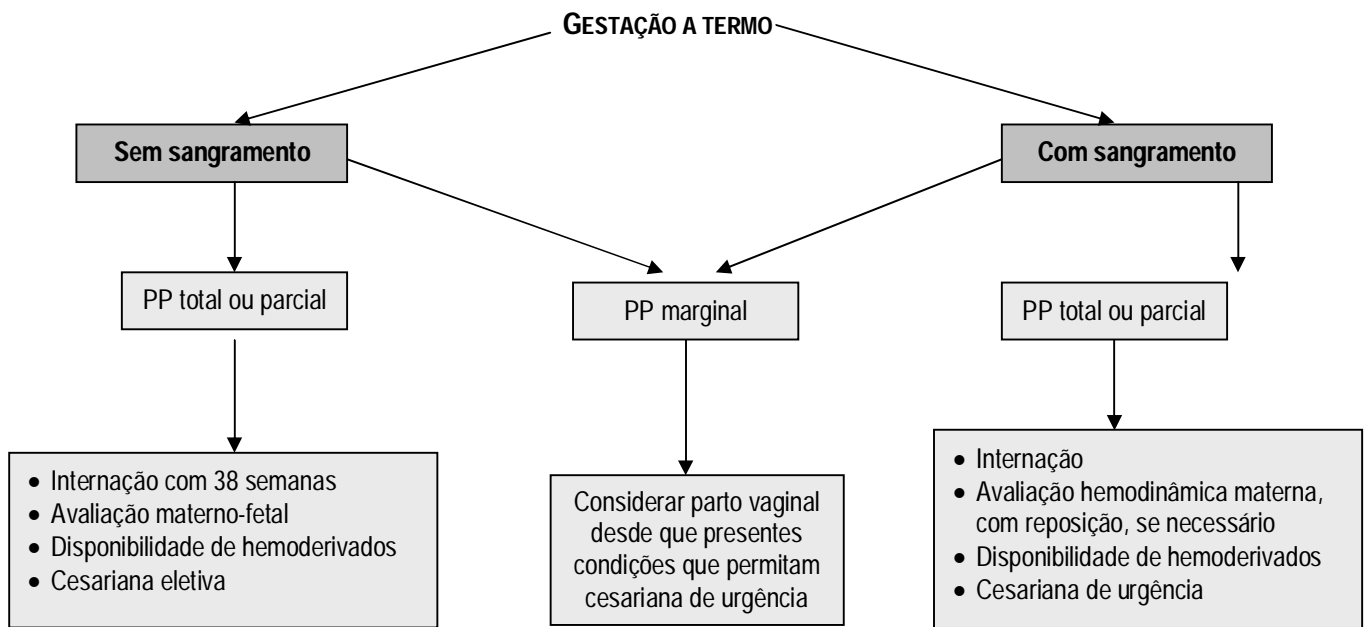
GESTAÇÃO A TERMO

Sem sangramento

Com sangramento

PP total ou parcial

PP marginal

PP total ou parcial

- Internação com 38 semanas
- Avaliação materno-fetal
- Disponibilidade de hemoderivados
- Cesariana eletiva

Considerar parto vaginal desde que presentes condições que permitam cesariana de urgência

- Internação
- Avaliação hemodinâmica materna, com reposição, se necessário
- Disponibilidade de hemoderivados
- Cesariana de urgência